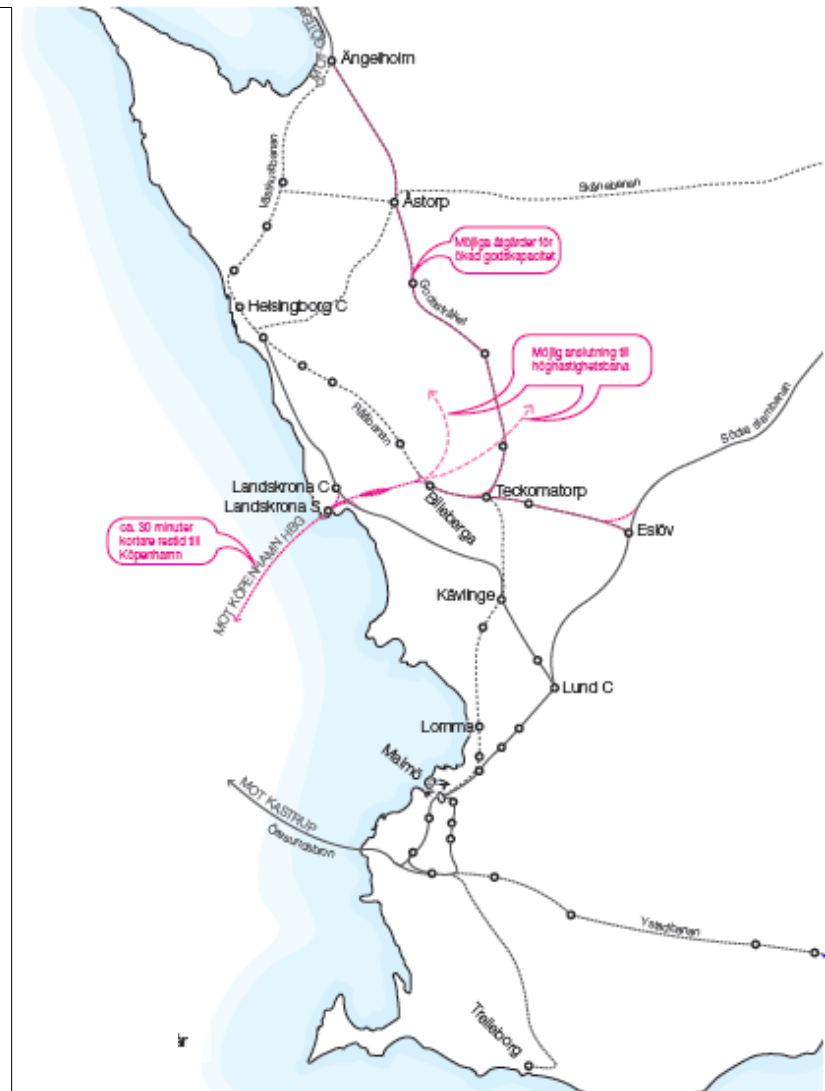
Ängelholm

Västkustbanan

Skånebanan

Åstorp

Möjliga åtgärder för ökad godskapacitet

Godsstråket

Helsingborg C

Möjlig anslutning till höghastighetsbana

Rååbanan

Södra stambanan

Landskrona C

Landskrona S

Billeberga

Teckomatorp

Eslöv

ca. 30 minuter kortare restid till Köpenhamn

MOT KÖPENHAMN HBG

Kävlinge

Lund C

Lomma

Malmö

MOT KASTRUP

Öresundsbron

Ystadbanan

Trelleborg

år